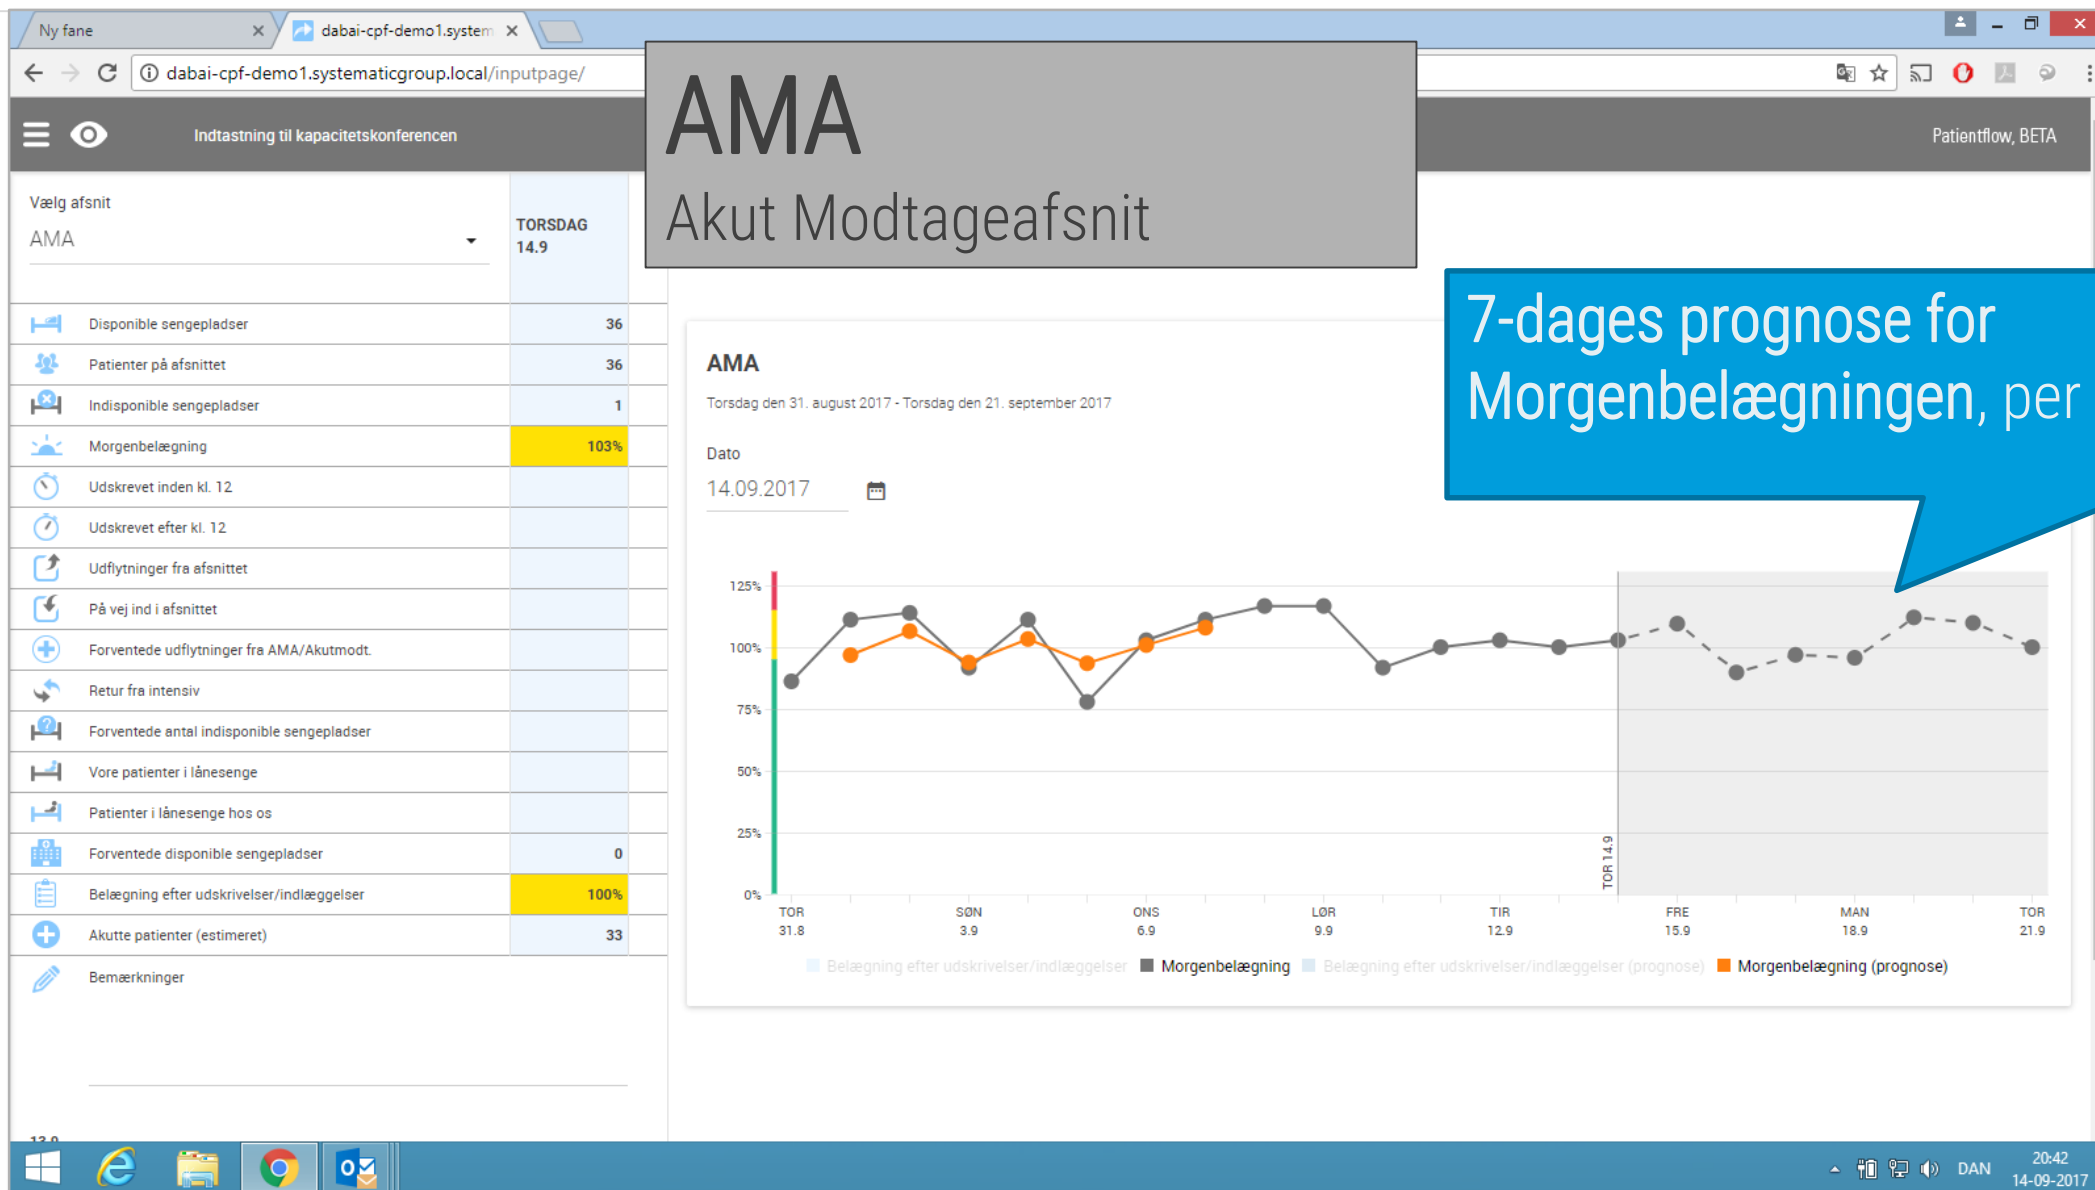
Ny fane ×
dabai-cpf-demo1.system ×

dabai-cpf-demo1.systematicgroup.local/inputpage/

Indtastning til kapacitetskonferencen

Patientflow, BETA

AMA
Akut Modtageafsnit

7-dages prognose for Morgenbelægningen, per

Vælg afsnit
AMA

TORSDAG
14.9

| | |
|---|---|
| Disponible sengepladser | 36 |
| Patienter på afsnittet | 36 |
| Indisponible sengepladser | 1 |
| Morgenbelægning | 103% |
| Udskrevet inden kl. 12 | |
| Udskrevet efter kl. 12 | |
| Udflytninger fra afsnittet | |
| På vej ind i afsnittet | |
| Forventede udflytninger fra AMA/Akutmodt. | |
| Retur fra intensiv | |
| Forventede antal indisponible sengepladser | |
| Vore patienter i lånesenge | |
| Patienter i lånesenge hos os | |
| Forventede disponible sengepladser | 0 |
| Belægning efter udskrivelser/indlæggelser | 100% |
| Akutte patienter (estimeret) | 33 |

Bemærkninger

AMA
Torsdag den 31. august 2017 - Torsdag den 21. september 2017

Dato
14.09.2017

125%
100%
75%
50%
25%
0%

TOR 14.9

TOR 31.8
SØN 3.9
ONS 6.9
LØR 9.9
TIR 12.9
FRE 15.9
MAN 18.9
TOR 21.9

Belægning efter udskrivelser/indlæggelser
Morgenbelægning
Belægning efter udskrivelser/indlæggelser (prognose)
Morgenbelægning (prognose)

DAN
20:42
14-09-2017